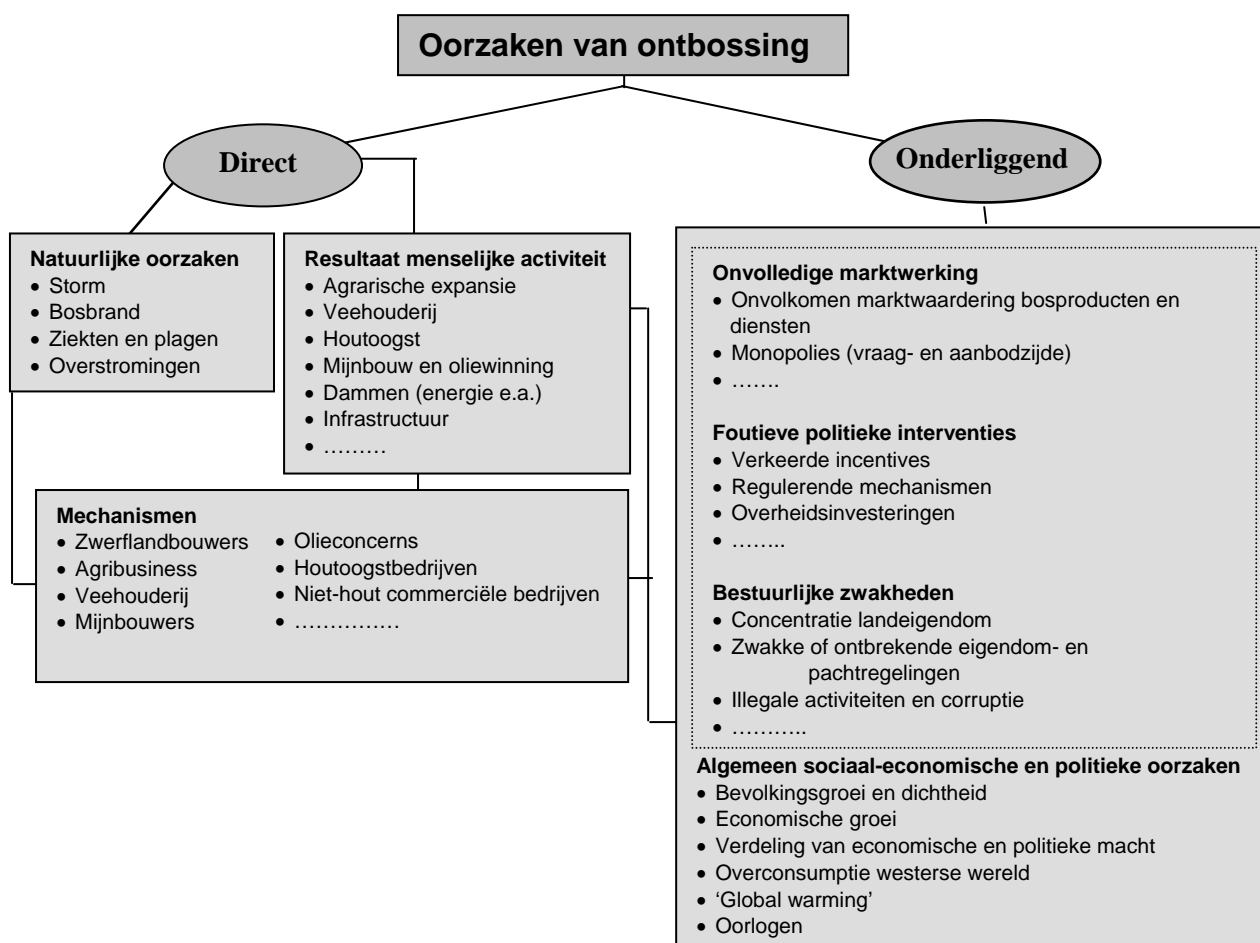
Oorzaken van ontbossing

Direct

Onderliggend

Natuurlijke oorzaken
• Storm
• Bosbrand
• Ziekten en plagen
• Overstromingen

Resultaat menselijke activiteit
• Agrarische expansie
• Veehouderij
• Houtoogst
• Mijnbouw en oliewinning
• Dammen (energie e.a.)
• Infrastructuur
• ………

Mechanismen
• Zwerflandbouwers
• Agribusiness
• Veehouderij
• Mijnbouwers
• Olieconcerns
• Houtoogstbedrijven
• Niet-hout commerciële bedrijven
• ……………

Onvolledige marktwerking
• Onvolkomen marktwaardering bosproducten en diensten
• Monopolies (vraag- en aanbodzijde)
• …….

Foutieve politieke interventies
• Verkeerde incentives
• Regulerende mechanismen
• Overheidsinvesteringen
• ……..

Bestuurlijke zwakheden
• Concentratie landeigendom
• Zwakke of ontbrekende eigendom- en pachtregelingen
• Illegale activiteiten en corruptie
• ………..

Algemeen sociaal-economische en politieke oorzaken
• Bevolkingsgroei en dichtheid
• Economische groei
• Verdeling van economische en politieke macht
• Overconsumptie westerse wereld
• 'Global warming'
• Oorlogen